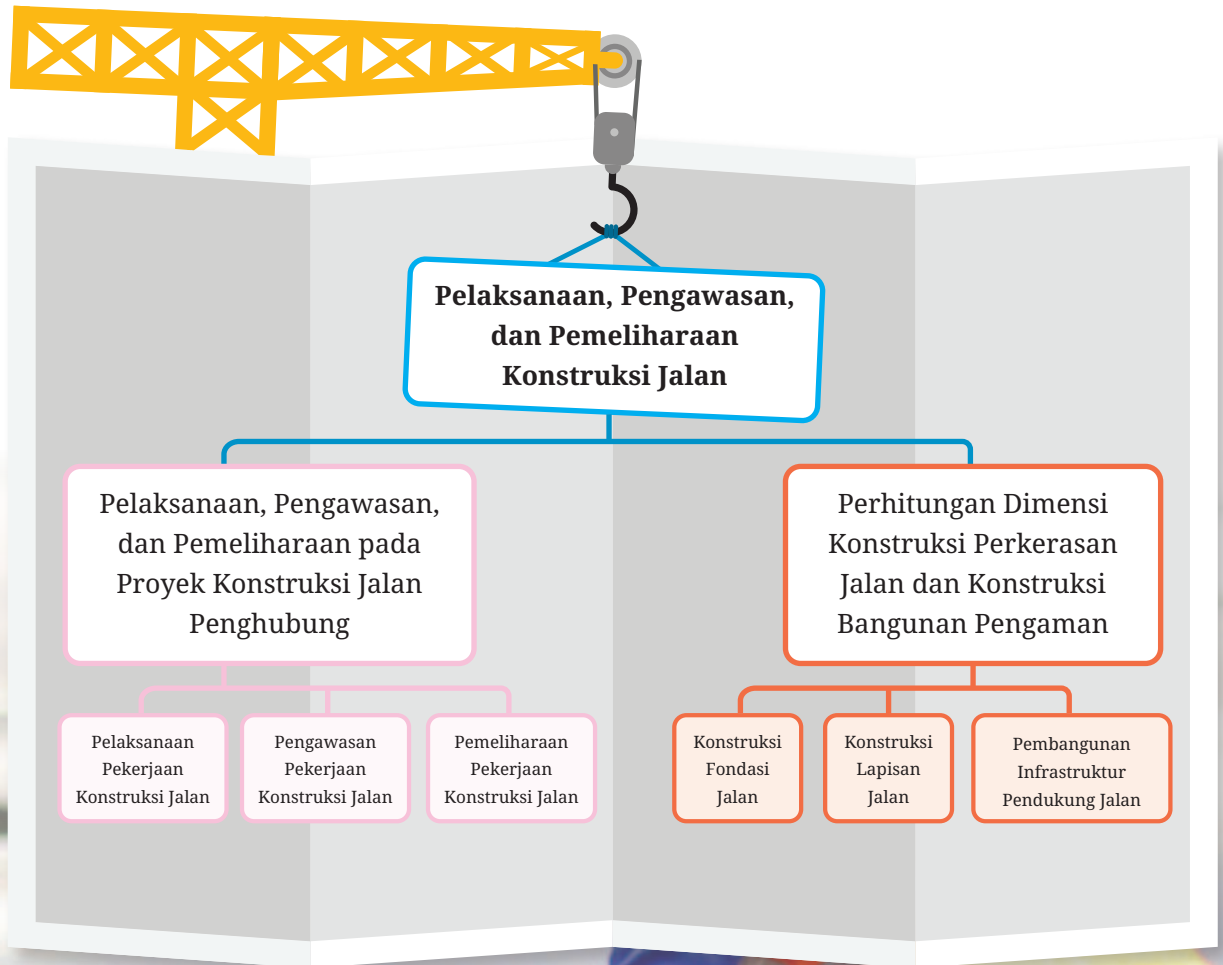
Pelaksanaan, Pengawasan, dan Pemeliharaan Konstruksi Jalan

Pelaksanaan, Pengawasan, dan Pemeliharaan pada Proyek Konstruksi Jalan Penghubung

Perhitungan Dimensi Konstruksi Perkerasan Jalan dan Konstruksi Bangunan Pengaman

Pelaksanaan Pekerjaan Konstruksi Jalan

Pengawasan Pekerjaan Konstruksi Jalan

Pemeliharaan Pekerjaan Konstruksi Jalan

Konstruksi Fondasi Jalan

Konstruksi Lapisan Jalan

Pembangunan Infrastruktur Pendukung Jalan